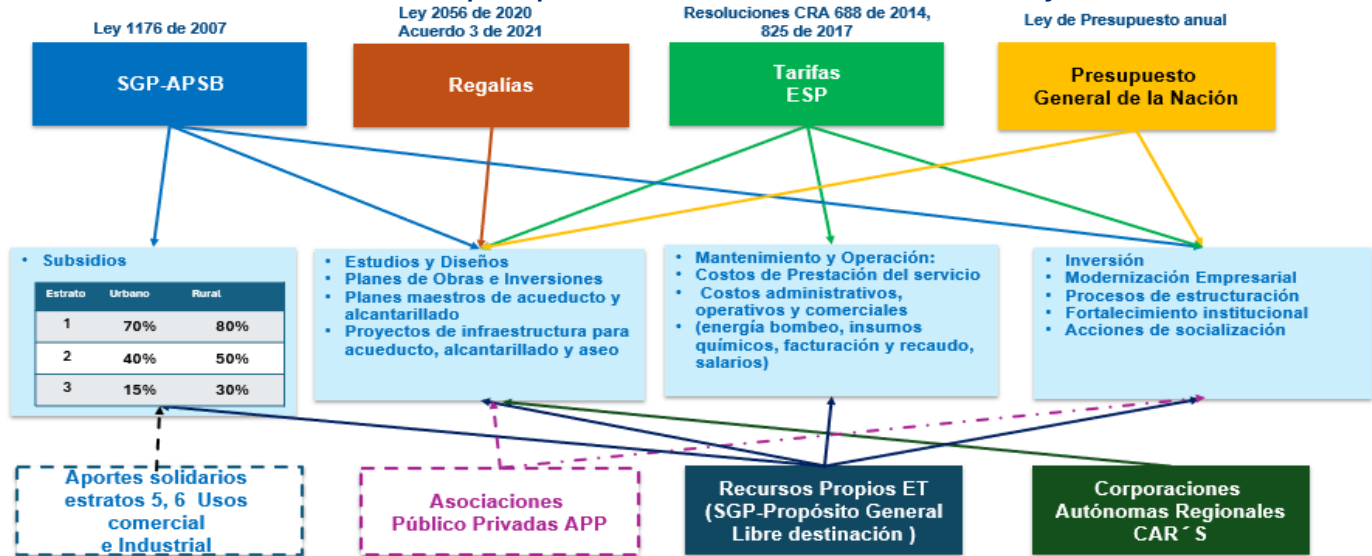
Ley 1176 de 2007

SGP-APSB

Ley 2056 de 2020
Acuerdo 3 de 2021

Regalías

Resoluciones CRA 688 de 2014, 825 de 2017

Tarifas
ESP

Ley de Presupuesto anual

Presupuesto
General de la Nación

• Subsidios

| Estrato | Urbano | Rural |
|---|---|---|
| 1 | 70% | 80% |
| 2 | 40% | 50% |
| 3 | 15% | 30% |

• Estudios y Diseños
• Planes de Obras e Inversiones
• Planes maestros de acueducto y alcantarillado
• Proyectos de infraestructura para acueducto, alcantarillado y aseo

• Mantenimiento y Operación:
• Costos de Prestación del servicio
• Costos administrativos, operativos y comerciales
• (energía bombeo, insumos químicos, facturación y recaudo, salarios)

• Inversión
• Modernización Empresarial
• Procesos de estructuración
• Fortalecimiento institucional
• Acciones de socialización

Aportes solidarios estratos 5, 6 Usos comercial e Industrial

Asociaciones
Público Privadas APP

Recursos Propios ET
(SGP-Propósito General
Libre destinación )

Corporaciones
Autónomas Regionales
CAR´S